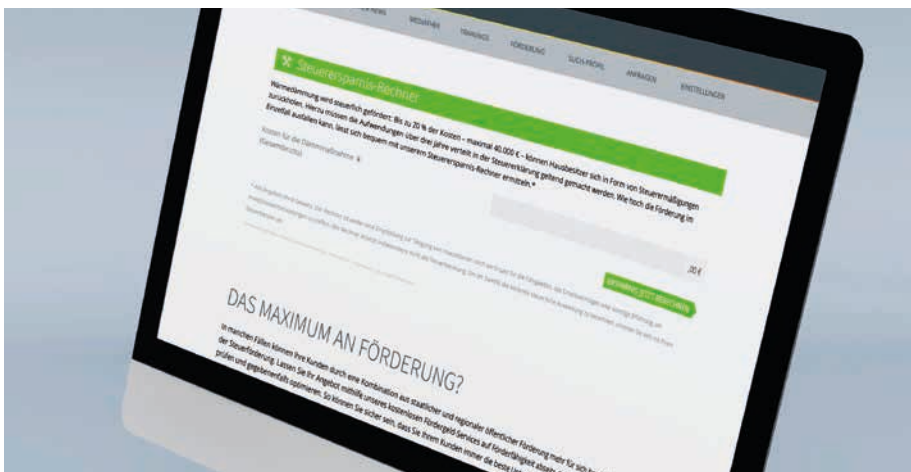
MEDIATHEK FINANCE FÖRDERUNG SUCH-PROFIL ANFRAGEN EINSTELLUNGEN

Steuerersparnis-Rechner

Wärmedämmung wird steuerlich gefördert: Bis zu 20 % der Kosten – maximal 40.000 € – können Hausbesitzer sich in Form von Steuerermäßigungen zurückholen. Hierzu müssen die Aufwendungen über drei Jahre verteilt in der Steuererklärung geltend gemacht werden. Wie hoch die Förderung im Einzelfall ausfallen kann, lässt sich bequem mit unserem Steuerersparnis-Rechner ermitteln.*

Kosten für die Dämmmaßnahme
(Gesamtkosten)

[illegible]

20 €

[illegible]

DAS MAXIMUM AN FÖRDERUNG?

In manchen Fällen können Ihre Kunden durch eine Kombination aus staatlicher und regionaler öffentlicher Förderung mehr für sich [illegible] der Steuerförderung. Lassen Sie Ihr Angebot mithilfe unseres kostenlosen Fördergeld-Services auf Förderfähigkeit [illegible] prüfen und gegebenenfalls optimieren. So können Sie sicher sein, dass Sie Ihrem Kunden immer die beste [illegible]